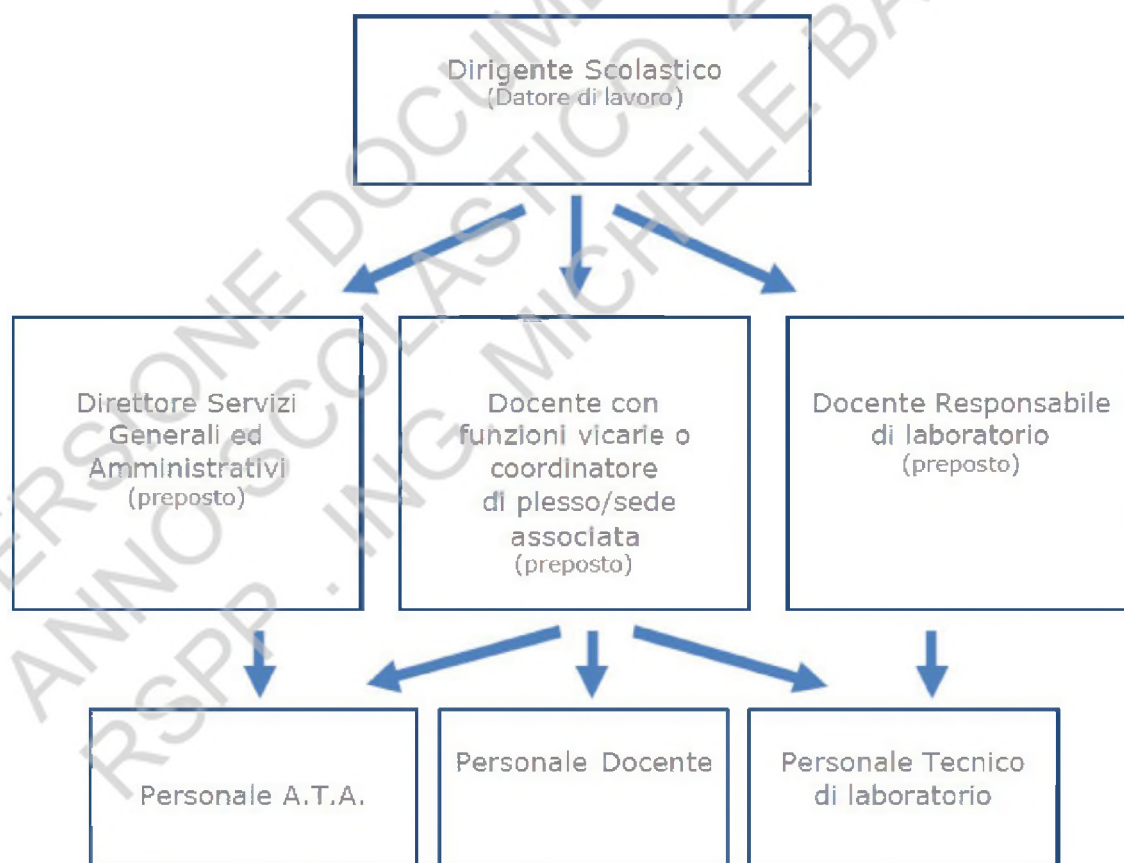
Dirigente Scolastico
(Datore di lavoro)

Direttore Servizi Generali ed Amministrativi
(preposto)

Docente con funzioni vicarie o coordinatore di plesso/sede associata
(preposto)

Docente Responsabile di laboratorio
(preposto)

Personale A.T.A.

Personale Docente

Personale Tecnico di laboratorio

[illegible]ERSONE DOCUM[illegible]
ANNO SCOLASTICO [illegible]
RSPP. ING. MICHELE BA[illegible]